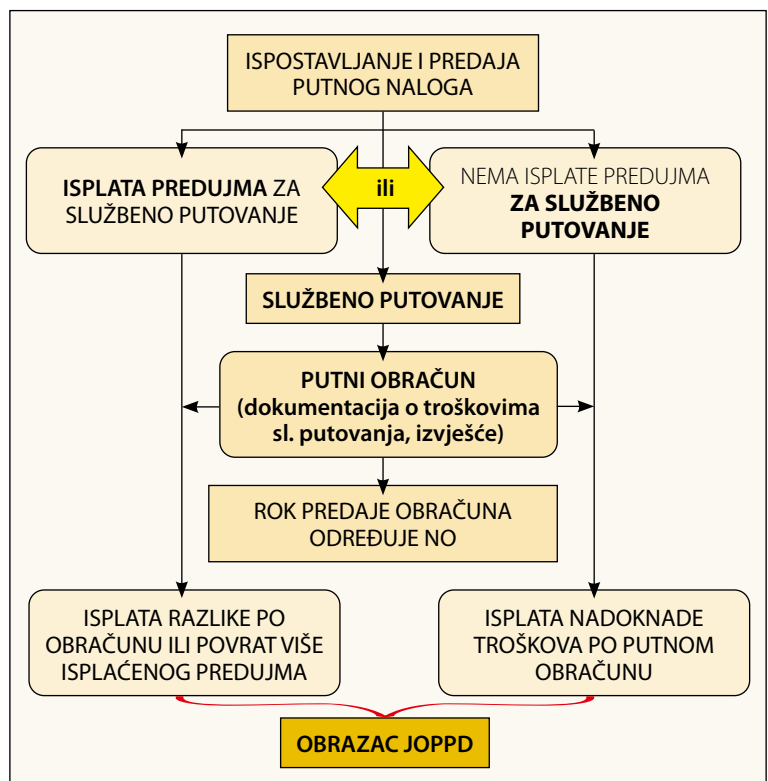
ISPOSTAVLJANJE I PREDAJA PUTNOG NALOGA

**ISPLATA PREDUJMA** ZA SLUŽBENO PUTOVANJE

ili

NEMA ISPLATE PREDUJMA **ZA SLUŽBENO PUTOVANJE**

**SLUŽBENO PUTOVANJE**

**PUTNI OBRAČUN (dokumentacija o troškovima sl. putovanja, izvješće)**

ROK PREDAJE OBRAČUNA ODREĐUJE NO

ISPLATA RAZLIKE PO OBRAČUNU ILI POVRAT VIŠE ISPLAĆENOG PREDUJMA

ISPLATA NADOKNADE TROŠKOVA PO PUTNOM OBRAČUNU

**OBRAZAC JOPPD**